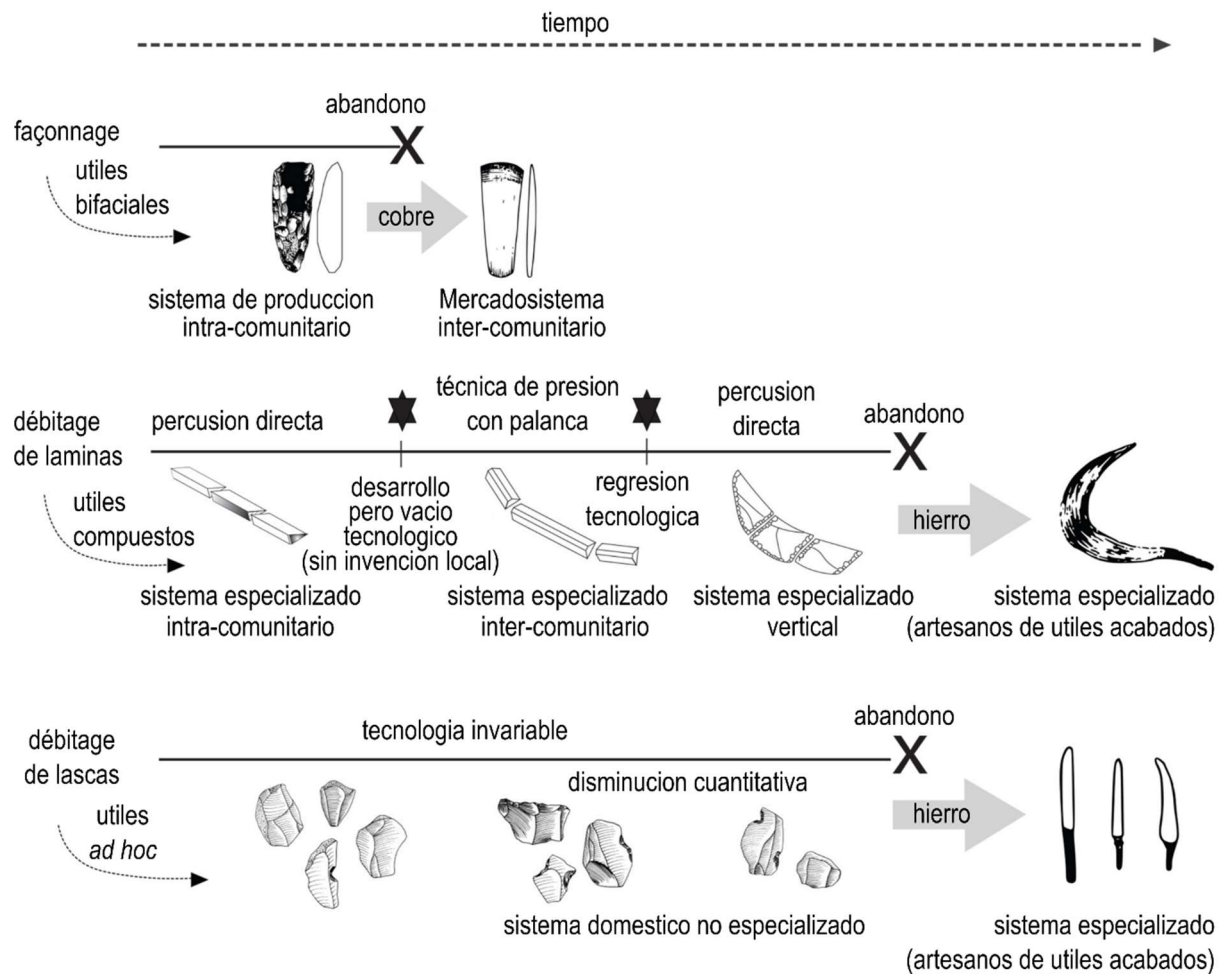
tiempo

façonnage

utiles bifaciales

abandono

X

cobre

sistema de produccion intra-comunitario

Mercadosistema inter-comunitario

débitage de laminas

utiles compuestos

percusion directa

desarrollo pero vacio tecnologico (sin invencion local)

técnica de presion con palanca

regresion tecnologica

percusion directa

abandono

X

hierro

sistema especializado intra-comunitario

sistema especializado inter-comunitario

sistema especializado vertical

sistema especializado (artesanos de utiles acabados)

débitage de lascas

utiles *ad hoc*

tecnologia invariable

abandono

X

disminucion cuantitativa

hierro

sistema domestico no especializado

sistema especializado (artesanos de utiles acabados)